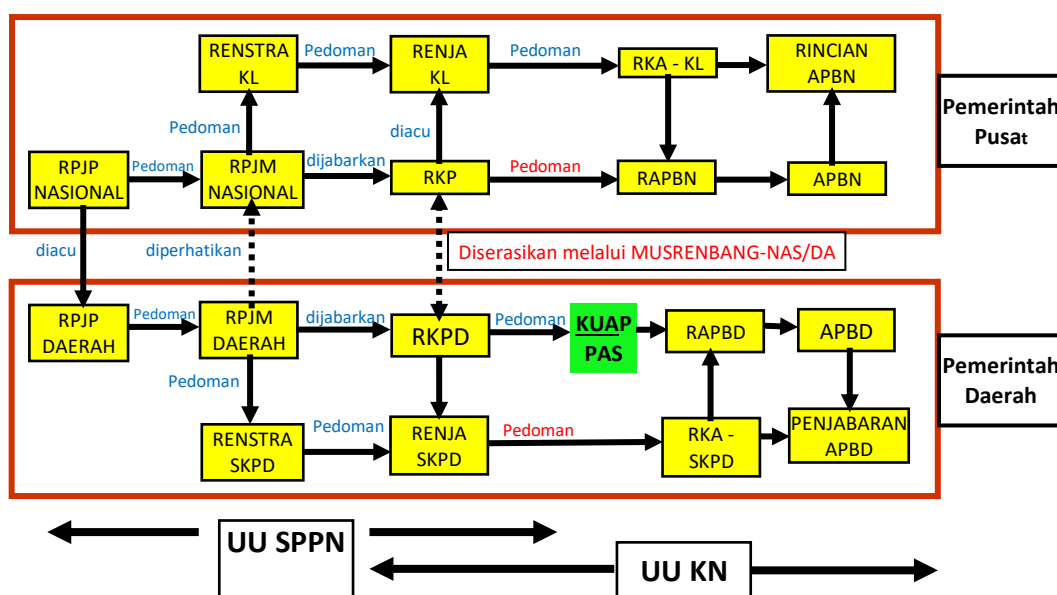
RENSTRA KL

Pedoman

RENJA KL

Pedoman

RKA - KL

RINCIAN APBN

Pemerintah Pusat

Pedoman

diacu

RPJP NASIONAL

Pedoman

RPJM NASIONAL

dijabarkan

RKP

Pedoman

RAPBN

APBN

diacu

diperhatikan

Diserasikan melalui MUSRENBANG-NAS/DA

RPJP DAERAH

Pedoman

RPJM DAERAH

dijabarkan

RKPD

Pedoman

KUAP PAS

RAPBD

APBD

Pemerintah Daerah

Pedoman

RENSTRA SKPD

Pedoman

RENJA SKPD

Pedoman

RKA - SKPD

PENJABARAN APBD

UU SPPN

UU KN